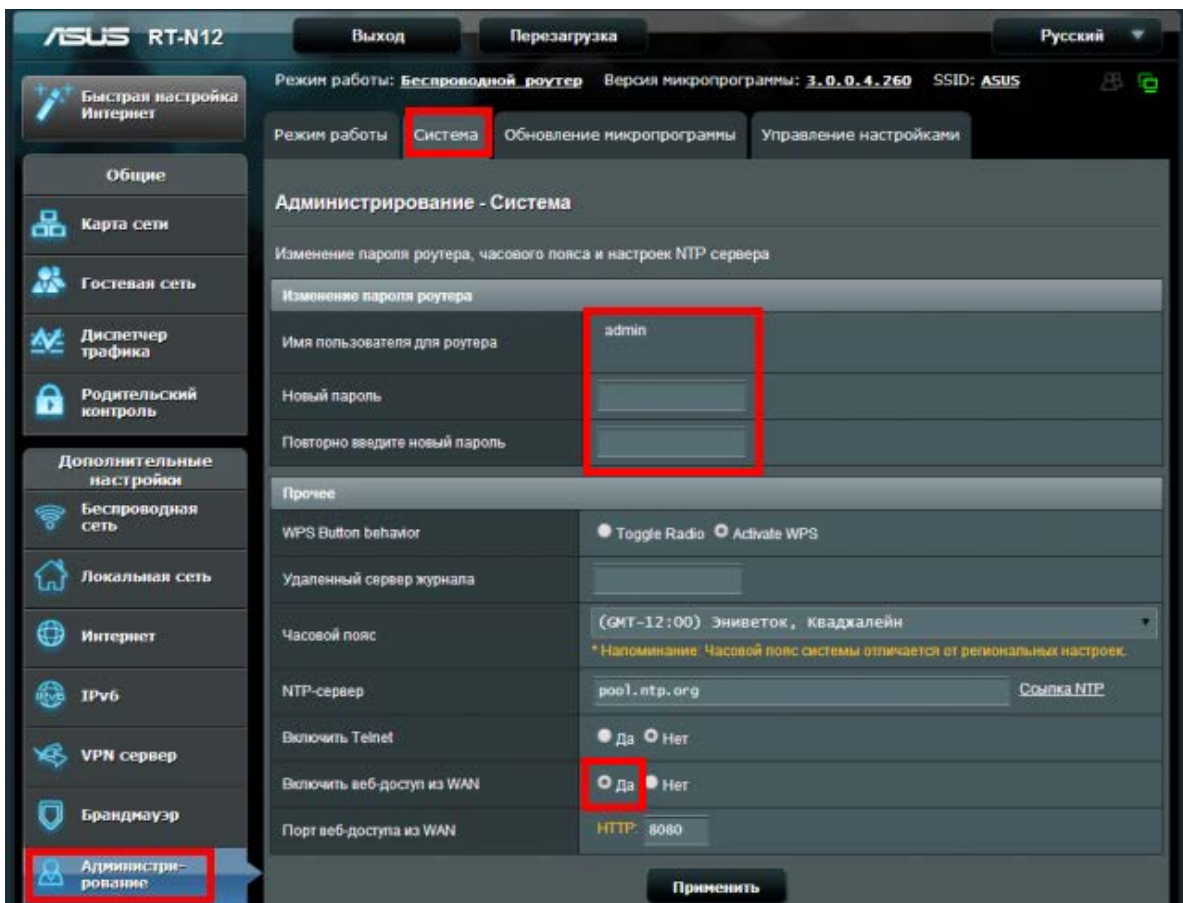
/ISUS RT-N12

Выход
Перезагрузка
Русский

Быстрая настройка Интернет

Режим работы: Беспроводной роутер Версия микропрограммы: 3.0.0.4.260 SSID: ASUS

Режим работы
Система
Обновление микропрограммы
Управление настройками

Общие
Карта сети
Гостевая сеть
Диспетчер трафика
Родительский контроль

Дополнительные настройки
Беспроводная сеть
Локальная сеть
Интернет
IPv6
VPN сервер
Брандмауэр
Администрирование

Администрирование - Система

Изменение пароля роутера, часового пояса и настроек NTP сервера

Изменение пароля роутера

| Имя пользователя для роутера | admin |
|---|---|
| Новый пароль | |
| Повторно введите новый пароль | |

Прочее

| WPS Button behavior | Toggle Radio Activate WPS |
|---|---|
| Удаленный сервер журнала | |
| Часовой пояс | (GMT-12:00) Эниветок, Кваджалейн * Напоминание: Часовой пояс системы отличается от региональных настроек. |
| NTP-сервер | pool.ntp.org Ссылка NTP |
| Включить Telnet | Да Нет |
| Включить веб-доступ из WAN | Да Нет |
| Порт веб-доступа из WAN | HTTP: 8080 |

Применить